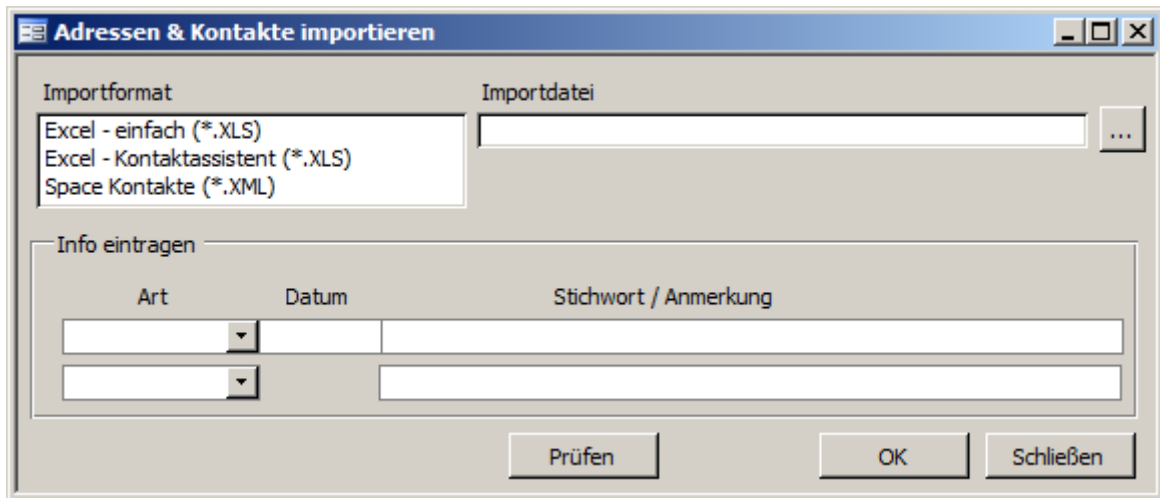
Adressen & Kontakte importieren

Importformat

Excel - einfach (*.XLS)
Excel - Kontaktassistent (*.XLS)
Space Kontakte (*.XML)

Importdatei

...

Info eintragen

Art

Datum

Stichwort / Anmerkung

Prüfen

OK

Schließen